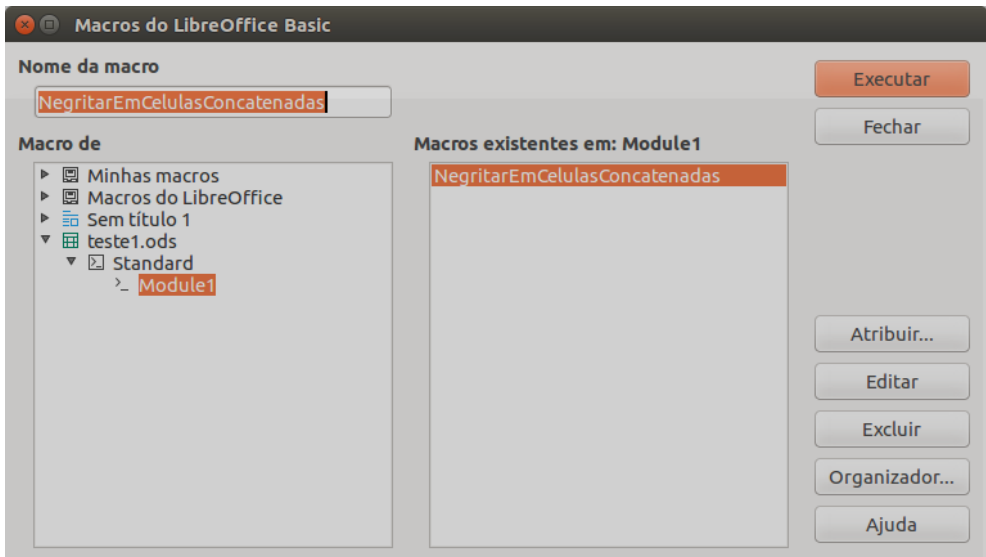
Macros do LibreOffice Basic

Nome da macro

NegritarEmCelulasConcatenadas

Executar

Fechar

Macro de

Minhas macros
Macros do LibreOffice
Sem título 1
teste1.ods
Standard
Module1

Macros existentes em: Module1

NegritarEmCelulasConcatenadas

Atribuir...

Editar

Excluir

Organizador...

Ajuda